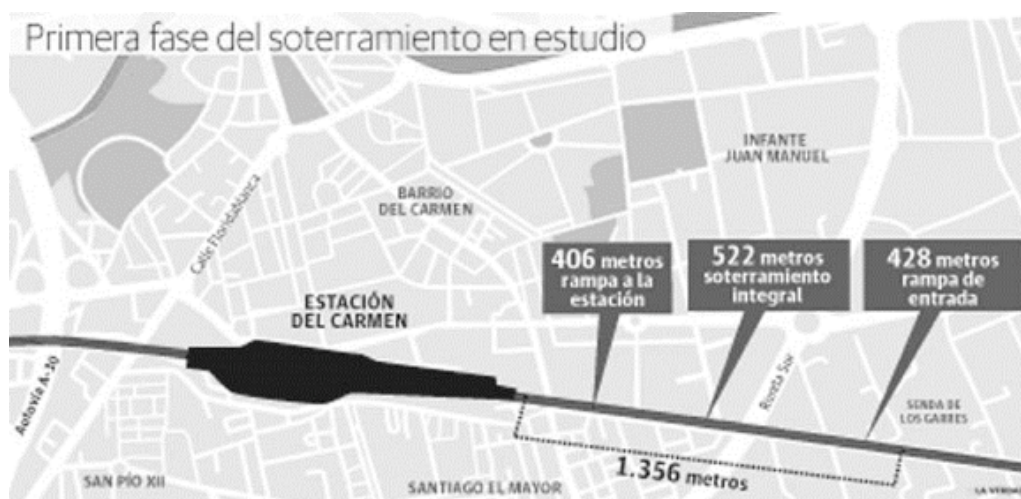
Primera fase del soterramiento en estudio

INFANTE JUAN MANUEL

BARRIO DEL CARMEN

Calle Floridablanca

406 metros rampa a la estación

522 metros soterramiento integral

428 metros rampa de entrada

ESTACIÓN DEL CARMEN

Autovía A-30

Ronda Sur

SENDA DE LOS GARRES

SAN PÍO XII

SANTIAGO EL MAYOR

1.356 metros

LA VERDAD